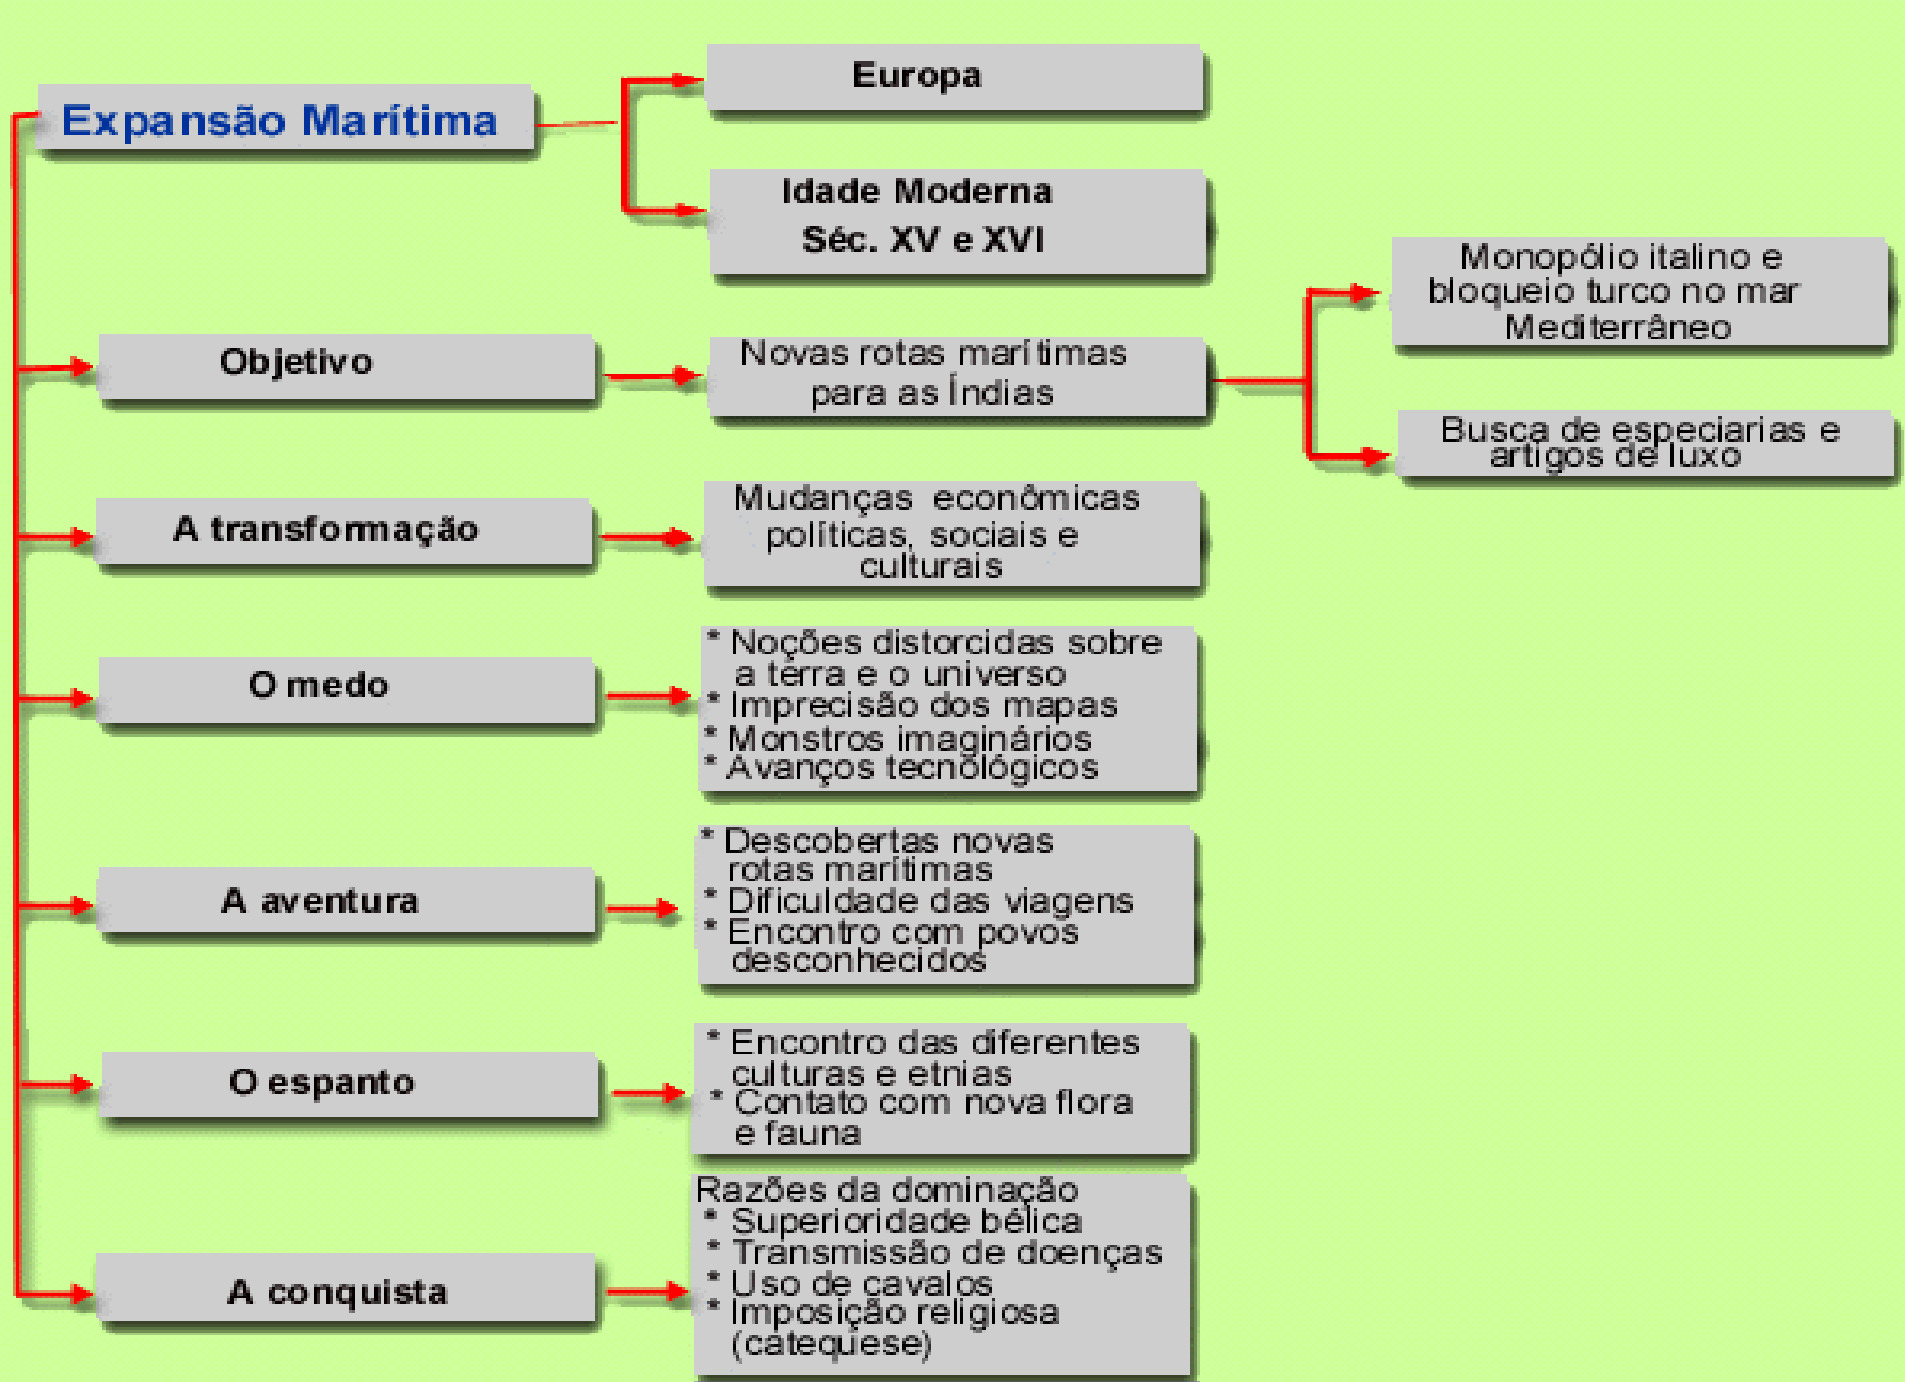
Expansão Marítima

Europa

Idade Moderna
Séc. XV e XVI

Objetivo

Novas rotas marítimas para as Índias

Monopólio italino e bloqueio turco no mar Mediterrâneo

Busca de especiarias e artigos de luxo

A transformação

Mudanças econômicas políticas, sociais e culturais

O medo

* Noções distorcidas sobre a terra e o universo
* Imprecisão dos mapas
* Monstros imaginários
* Avanços tecnológicos

A aventura

* Descobertas novas rotas marítimas
* Dificuldade das viagens
* Encontro com povos desconhecidos

O espanto

* Encontro das diferentes culturas e etnias
* Contato com nova flora e fauna

A conquista

Razões da dominação
* Superioridade bélica
* Transmissão de doenças
* Uso de cavalos
* Imposição religiosa (catequese)